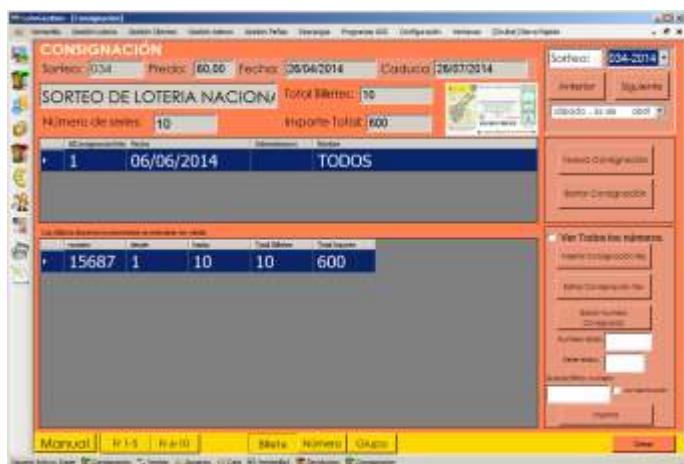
CONSIGNACIÓN

Sorteo: 034 Precio: 60,00 Fecha: 26/04/2014 Caduca: 28/07/2014

SORTEO DE LOTERIA NACIONA Total Billetes: 10

Número de series: 10 Importe Total: 600

| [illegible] | Fecha | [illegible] | Nombre |
|---|---|---|---|
| 1 | 06/06/2014 | | TODOS |

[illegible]

| Número | desde | hasta | Total Billetes | Total Importe |
|---|---|---|---|---|
| 15687 | 1 | 10 | 10 | 600 |

Sorteo: 034-2014

Anterior Siguiente

sábado - 26 de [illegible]

Nueva Consignación

Borrar Consignación

Ver Todos los números

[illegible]

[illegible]

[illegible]

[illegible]

Manual F.1-5 F.6-10 Billete Número Grupo

Cerrar